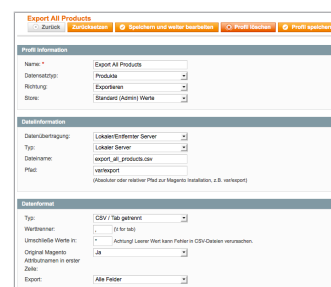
Export All Products

Zurück | Zurücksetzen | Speichern und weiter bearbeiten | Profil löschen | Profil speichern

Profil Information

Name: * | Export All Products
Datensatztyp: | Produkte
Richtung: | Exportieren
Store: | Standard (Admin) Werte

Dateiinformation

Dateiübertragung: | Lokaler/Entfernter Server
Typ: | Lokaler Server
Dateiname: | export_all_products.csv
Pfad: | var/export
(Absoluter oder relativer Pfad zur Magento Installation, z.B. var/export)

Datenformat

Typ: | CSV / Tab getrennt
Werttrenner: | , (\t for tab)
Umschließe Werte in: | " Achtung! Leerer Wert kann Fehler in CSV-Dateien verursachen.
Original Magento Attributnamen in erster Zeile: | Ja
Export: | Alle Felder